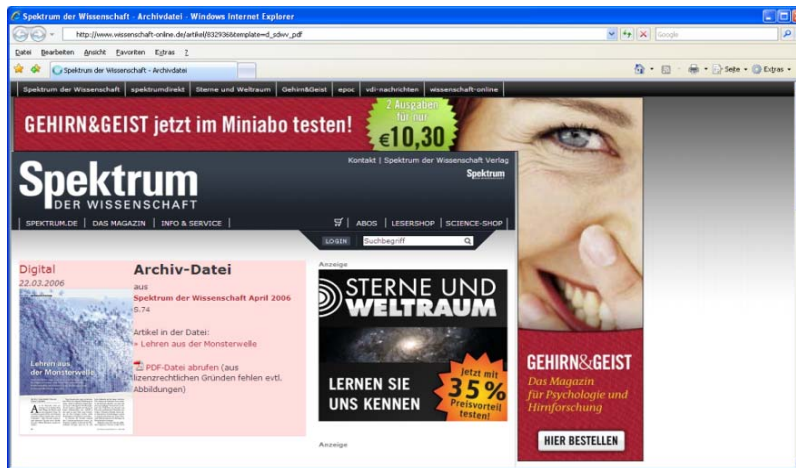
Spektrum der Wissenschaft - Archivdatei - Windows Internet Explorer

http://www.wissenschaft-online.de/artikel/832936&template=d_sdwv_pdf

Google

Datei Bearbeiten Ansicht Favoriten Extras ?

Spektrum der Wissenschaft - Archivdatei

Seite Extras

Spektrum der Wissenschaft | spektrumdirekt | Sterne und Weltraum | Gehirn&Geist | epoc | vdi-nachrichten | wissenschaft-online

GEHIRN&GEIST jetzt im Miniabo testen!

2 Ausgaben für nur €10,30

Kontakt | Spektrum der Wissenschaft Verlag

Spektrum

Spektrum DER WISSENSCHAFT

SPEKTRUM.DE | DAS MAGAZIN | INFO & SERVICE

ABOS | LESERSHOP | SCIENCE-SHOP

LOGIN Suchbegriff

Digital
22.03.2006

Lehren aus der Monsterwelle

Archiv-Datei

aus
Spektrum der Wissenschaft April 2006
S.74

Artikel in der Datei:
» Lehren aus der Monsterwelle

PDF-Datei abrufen (aus lizenzrechtlichen Gründen fehlen evtl. Abbildungen)

Anzeige

STERNE UND WELTRAUM

LERNEN SIE UNS KENNEN

Jetzt mit 35% Preisvorteil testen!

Anzeige

GEHIRN&GEIST
Das Magazin für Psychologie und Hirnforschung

HIER BESTELLEN